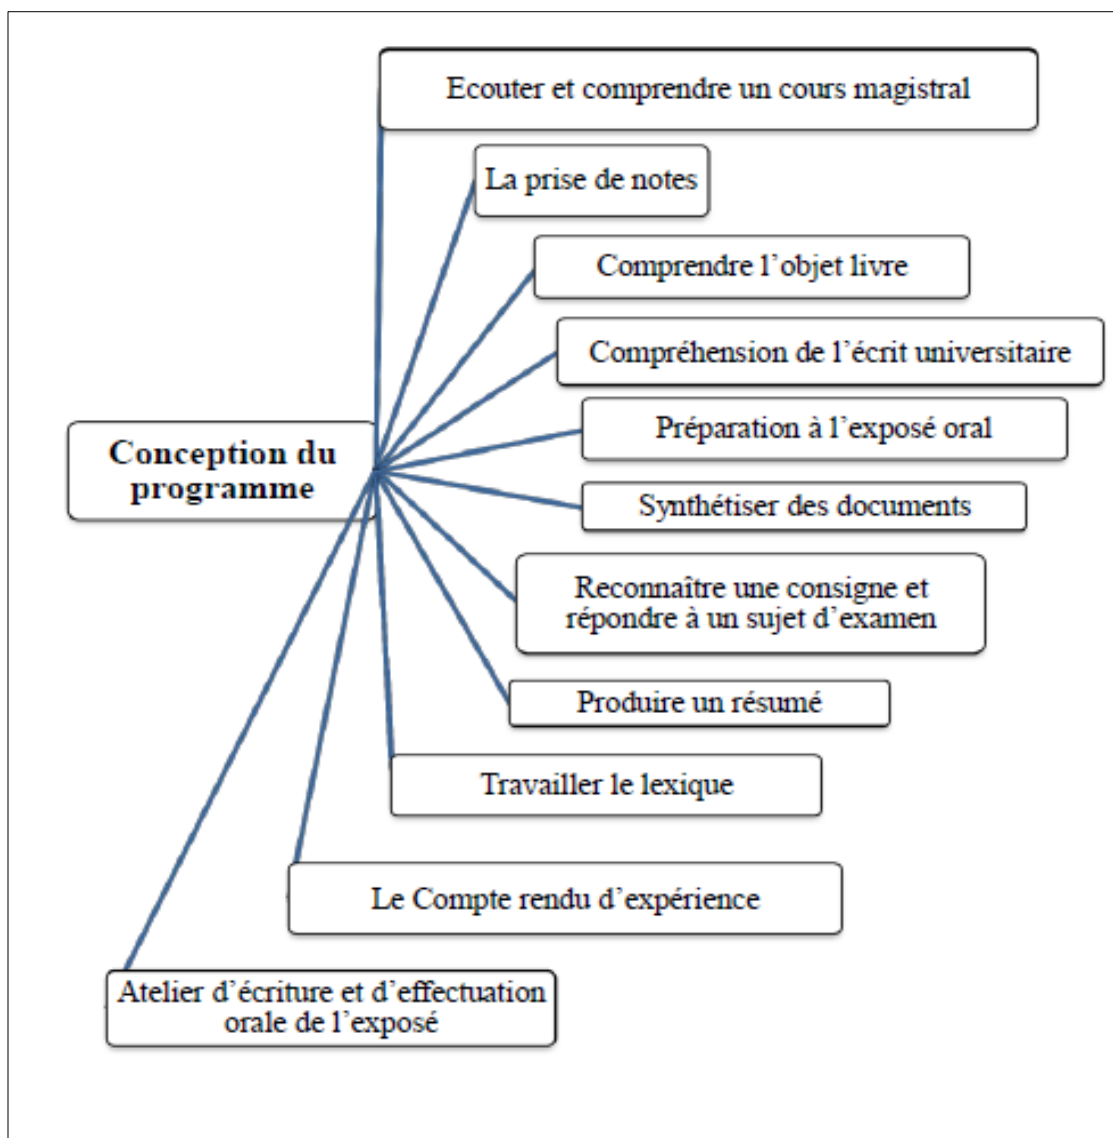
Conception du programme

Ecouter et comprendre un cours magistral

La prise de notes

Comprendre l’objet livre

Compréhension de l’écrit universitaire

Préparation à l’exposé oral

Synthétiser des documents

Reconnaître une consigne et répondre à un sujet d’examen

Produire un résumé

Travailler le lexique

Le Compte rendu d’expérience

Atelier d’écriture et d’effectuation orale de l’exposé